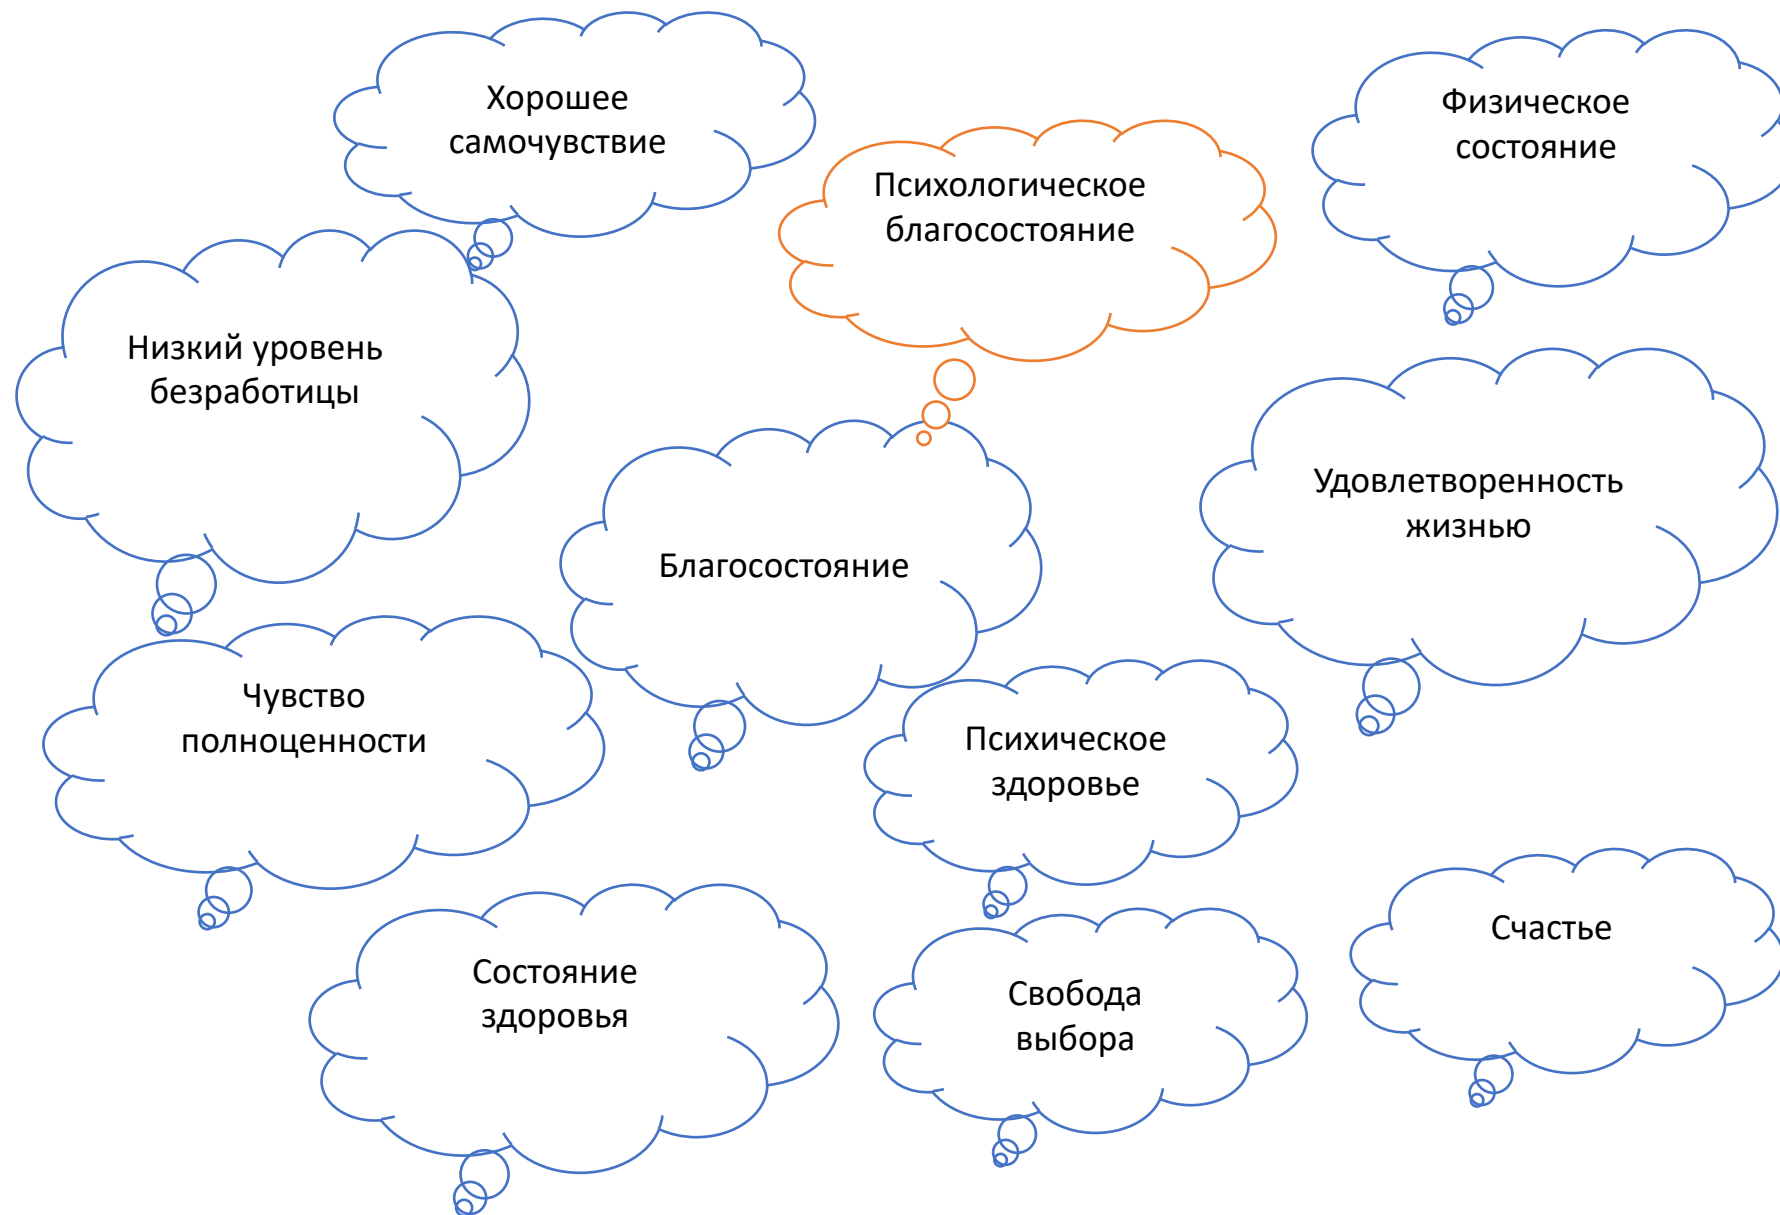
Хорошее самочувствие

Психологическое благосостояние

Физическое состояние

Низкий уровень безработицы

Благосостояние

Удовлетворенность жизнью

Чувство полноценности

Психическое здоровье

Состояние здоровья

Свобода выбора

Счастье